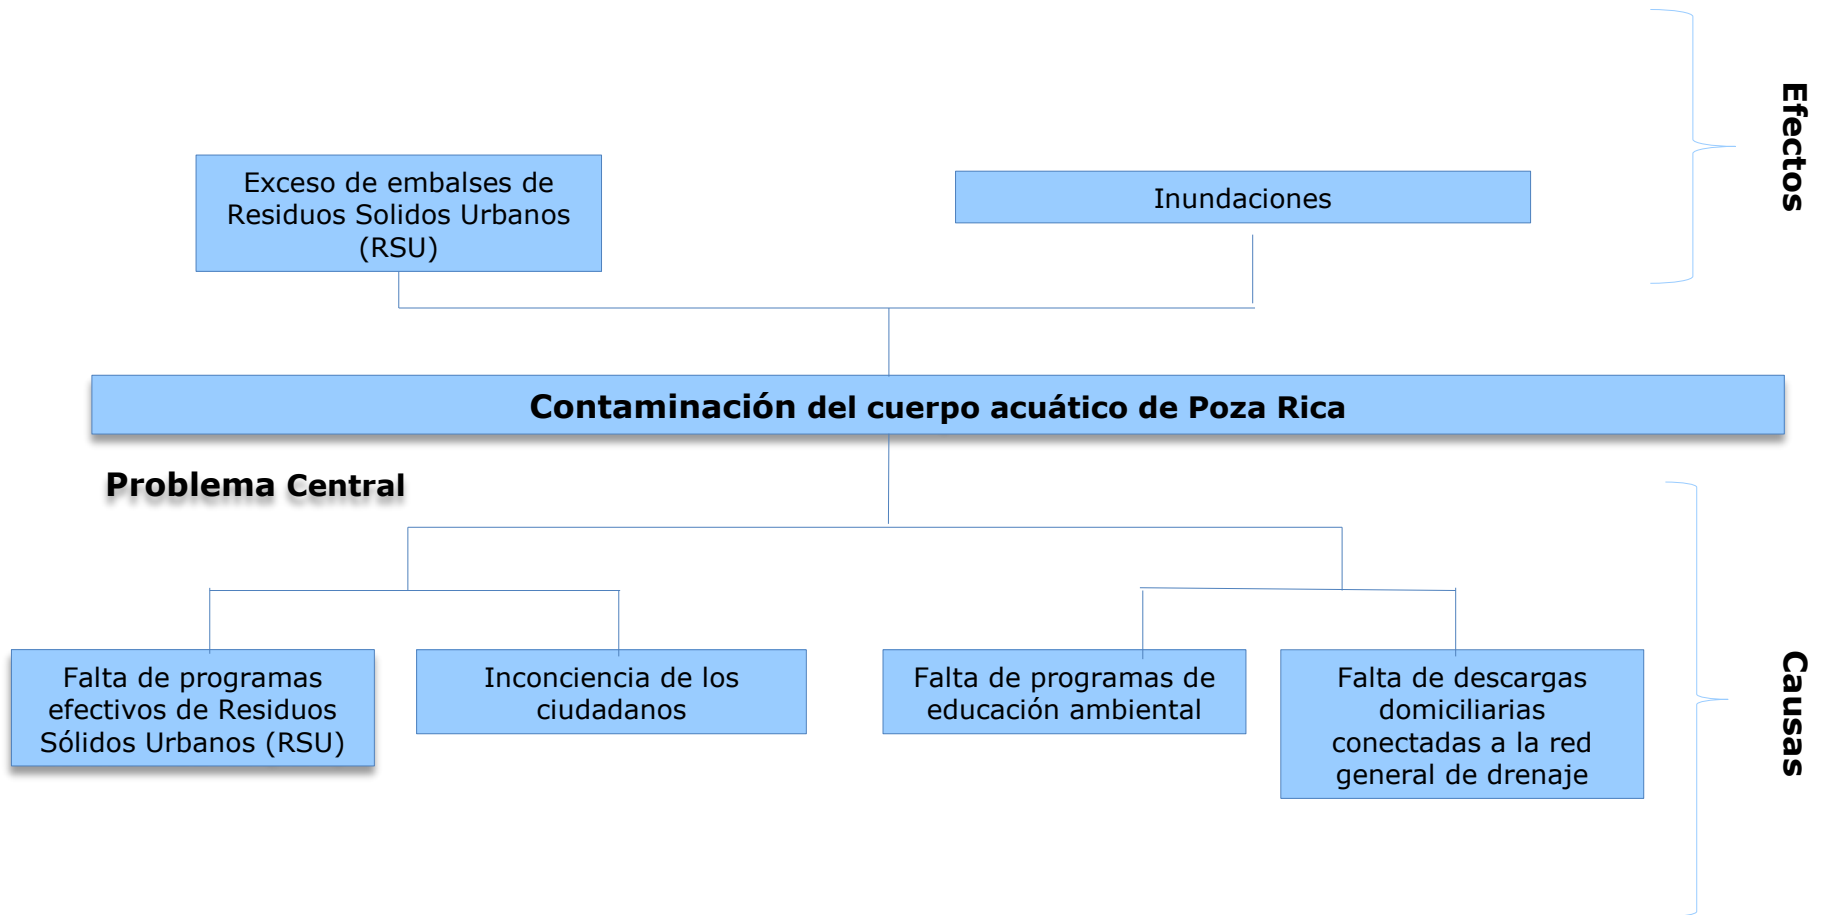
Exceso de embalses de Residuos Solidos Urbanos (RSU)

Inundaciones

Efectos

Contaminación del cuerpo acuático de Poza Rica

Problema Central

Falta de programas efectivos de Residuos Sólidos Urbanos (RSU)

Inconciencia de los ciudadanos

Falta de programas de educación ambiental

Falta de descargas domiciliarias conectadas a la red general de drenaje

Causas